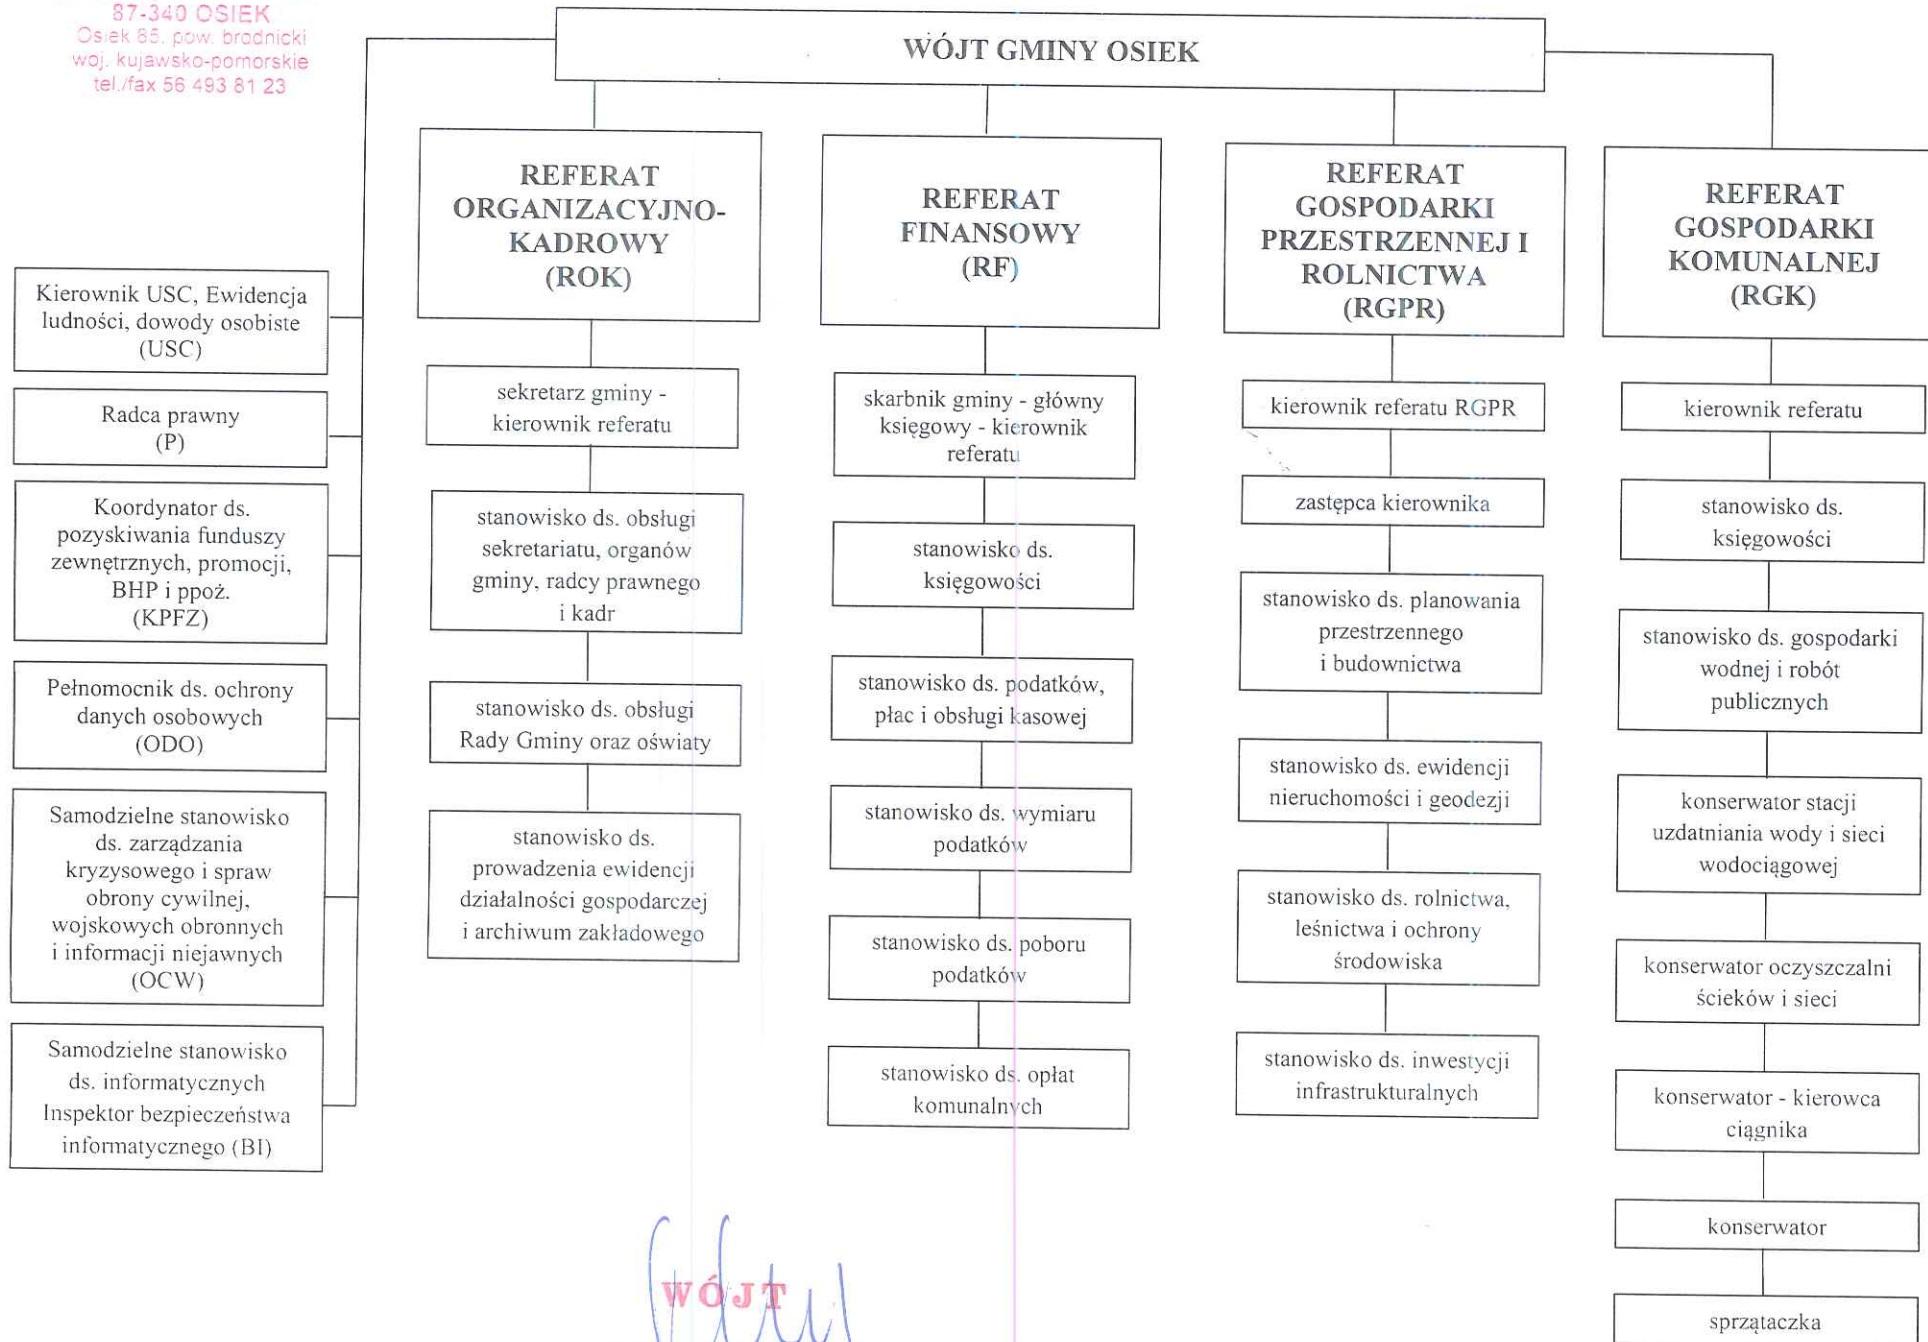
87-340 OSIEK
Osiek 85, pow. brodnicki
woj. kujawsko-pomorskie
tel./fax 56 493 81 23

WÓJT GMINY OSIEK

Kierownik USC, Ewidencja ludności, dowody osobiste (USC)

Radca prawny (P)

Koordynator ds. pozyskiwania funduszy zewnętrznych, promocji, BHP i ppoż. (KPFZ)

Pełnomocnik ds. ochrony danych osobowych (ODO)

Samodzielne stanowisko ds. zarządzania kryzysowego i spraw obrony cywilnej, wojskowych obronnych i informacji niejawnych (OCW)

Samodzielne stanowisko ds. informatycznych Inspektor bezpieczeństwa informatycznego (BI)

REFERAT ORGANIZACYJNO-KADROWY (ROK)

sekretarz gminy - kierownik referatu

stanowisko ds. obsługi sekretariatu, organów gminy, radcy prawnego i kadr

stanowisko ds. obsługi Rady Gminy oraz oświaty

stanowisko ds. prowadzenia ewidencji działalności gospodarczej i archiwum zakładowego

REFERAT FINANSOWY (RF)

skarbnik gminy - główny księgowy - kierownik referatu

stanowisko ds. księgowości

stanowisko ds. podatków, płac i obsługi kasowej

stanowisko ds. wymiaru podatków

stanowisko ds. poboru podatków

stanowisko ds. opłat komunalnych

REFERAT GOSPODARKI PRZESTRZENNEJ I ROLNICTWA (RGPR)

kierownik referatu RGPR

zastępca kierownika

stanowisko ds. planowania przestrzennego i budownictwa

stanowisko ds. ewidencji nieruchomości i geodezji

stanowisko ds. rolnictwa, leśnictwa i ochrony środowiska

stanowisko ds. inwestycji infrastrukturalnych

REFERAT GOSPODARKI KOMUNALNEJ (RGK)

kierownik referatu

stanowisko ds. księgowości

stanowisko ds. gospodarki wodnej i robót publicznych

konserwator stacji uzdatniania wody i sieci wodociągowej

konserwator oczyszczalni ścieków i sieci

konserwator - kierowca ciągnika

konserwator

sprzątaczka

WÓJT